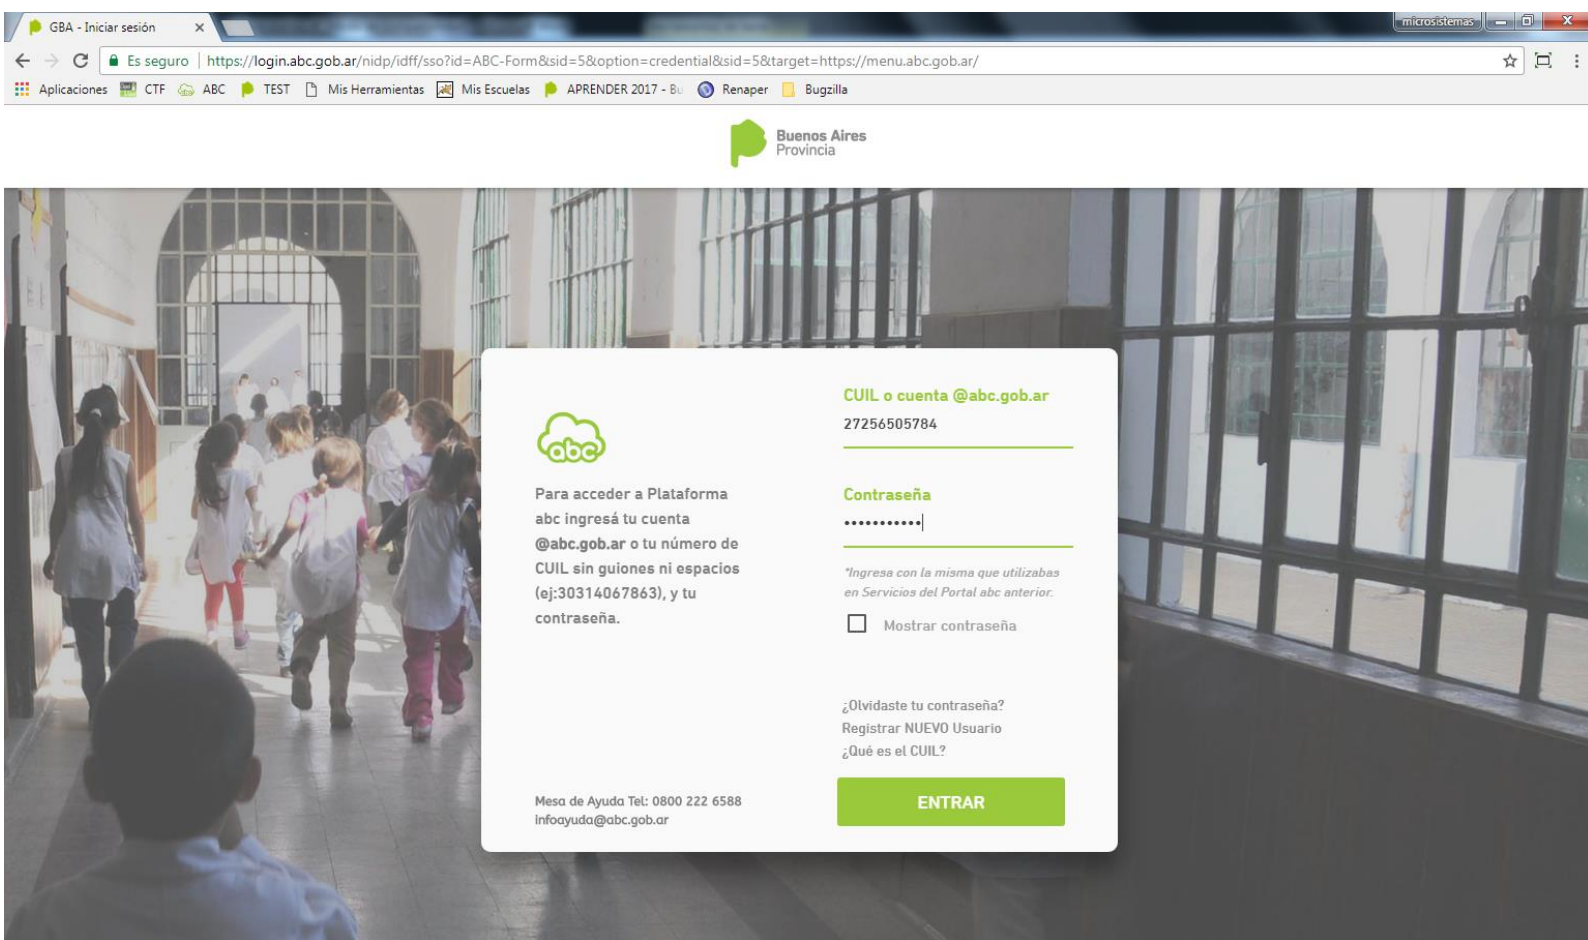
GBA - Iniciar sesión ×

microsistemas

Es seguro | https://login.abc.gob.ar/nidp/idff/sso?id=ABC-Form&sid=5&option=credential&sid=5&target=https://menu.abc.gob.ar/

Aplicaciones CTF ABC TEST Mis Herramientas Mis Escuelas APRENDER 2017 - Bu Renaper Bugzilla

Buenos Aires Provincia

abc

Para acceder a Plataforma abc ingresá tu cuenta @abc.gob.ar o tu número de CUIL sin guiones ni espacios (ej:30314067863), y tu contraseña.

CUIL o cuenta @abc.gob.ar
27256505784

Contraseña
•••••••••••

*Ingresa con la misma que utilizabas en Servicios del Portal abc anterior.

Mostrar contraseña

¿Olvidaste tu contraseña?
Registrar NUEVO Usuario
¿Qué es el CUIL?

Mesa de Ayuda Tel: 0800 222 6588
infoayuda@abc.gob.ar

ENTRAR